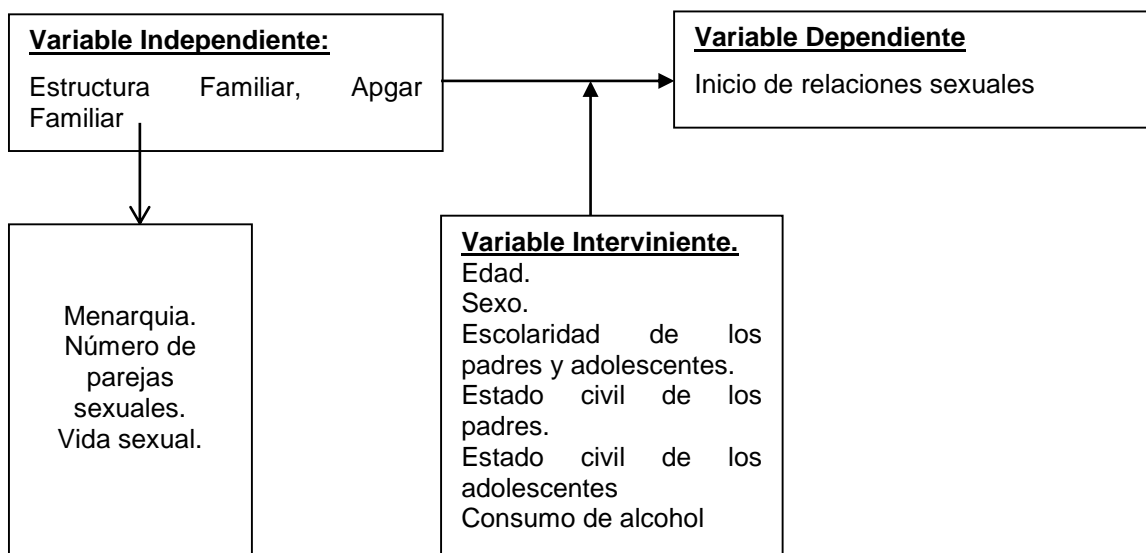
Variable Independiente:

Estructura Familiar, Apgar Familiar

Variable Dependiente

Inicio de relaciones sexuales

Menarquia.
Número de parejas sexuales.
Vida sexual.

Variable Interviniente.
Edad.
Sexo.
Escolaridad de los padres y adolescentes.
Estado civil de los padres.
Estado civil de los adolescentes
Consumo de alcohol